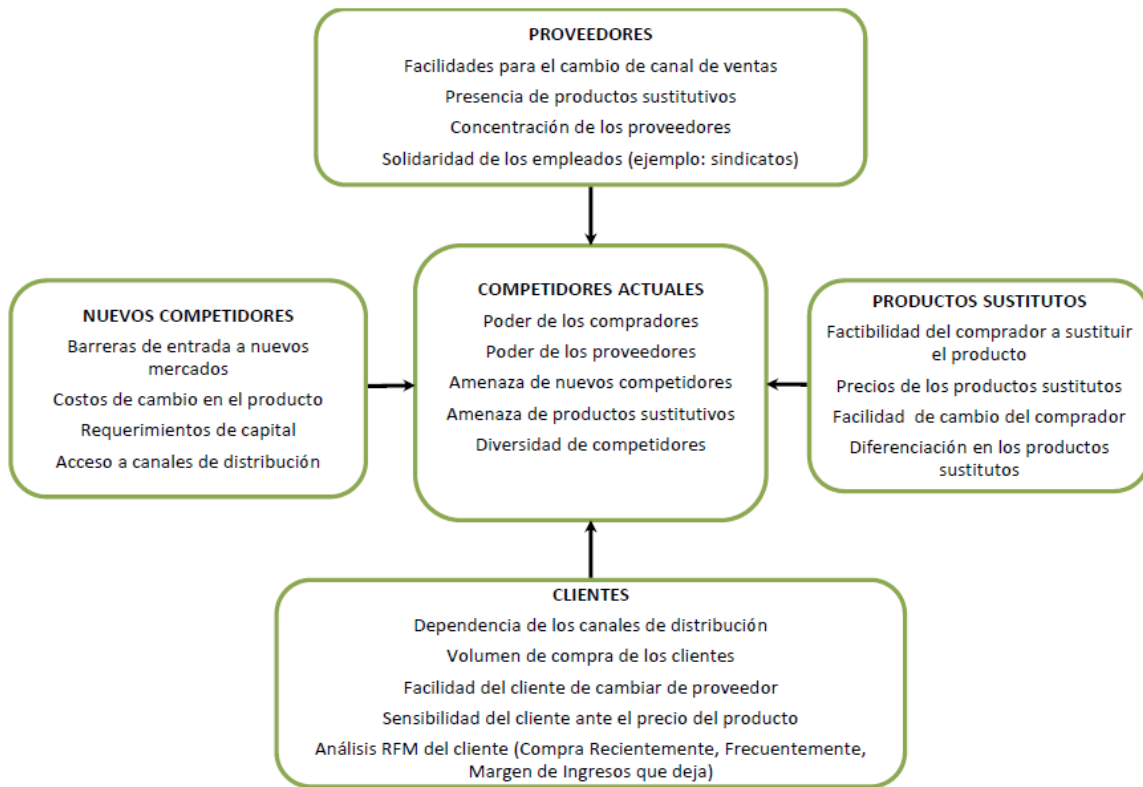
PROVEEDORES
Facilidades para el cambio de canal de ventas
Presencia de productos sustitutivos
Concentración de los proveedores
Solidaridad de los empleados (ejemplo: sindicatos)

NUEVOS COMPETIDORES
Barreras de entrada a nuevos mercados
Costos de cambio en el producto
Requerimientos de capital
Acceso a canales de distribución

COMPETIDORES ACTUALES
Poder de los compradores
Poder de los proveedores
Amenaza de nuevos competidores
Amenaza de productos sustitutivos
Diversidad de competidores

PRODUCTOS SUSTITUTOS
Factibilidad del comprador a sustituir el producto
Precios de los productos sustitutos
Facilidad de cambio del comprador
Diferenciación en los productos sustitutos

CLIENTES
Dependencia de los canales de distribución
Volumen de compra de los clientes
Facilidad del cliente de cambiar de proveedor
Sensibilidad del cliente ante el precio del producto
Análisis RFM del cliente (Compra Recientemente, Frecuentemente, Margen de Ingresos que deja)